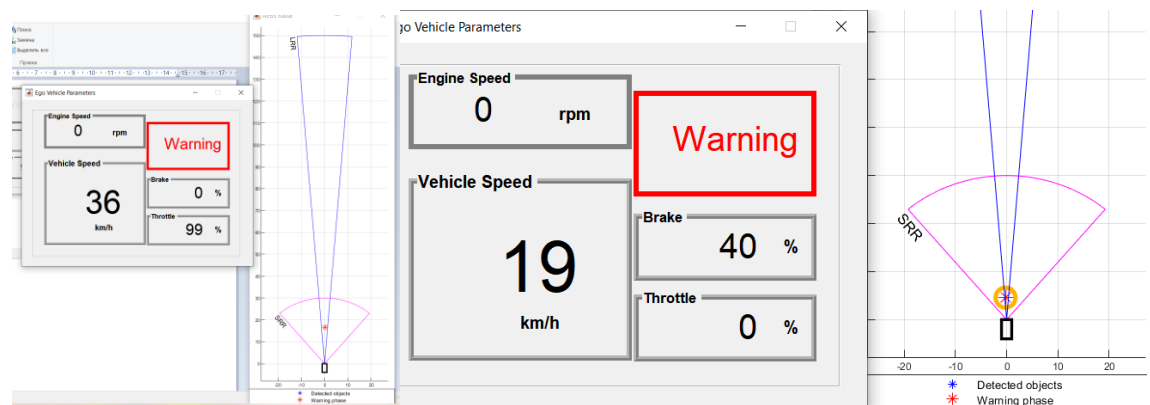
Поиск
Заменить
Выделить все
Правка

Ego Vehicle Parameters

Engine Speed
0 rpm

Warning

Vehicle Speed
36
km/h

Brake
0 %

Throttle
99 %

LRR

SRR

-20 -10 0 10 20

Detected objects
Warning phase

go Vehicle Parameters

Engine Speed
0 rpm

Warning

Vehicle Speed
19
km/h

Brake
40 %

Throttle
0 %

SRR

-20 -10 0 10 20

Detected objects
Warning phase